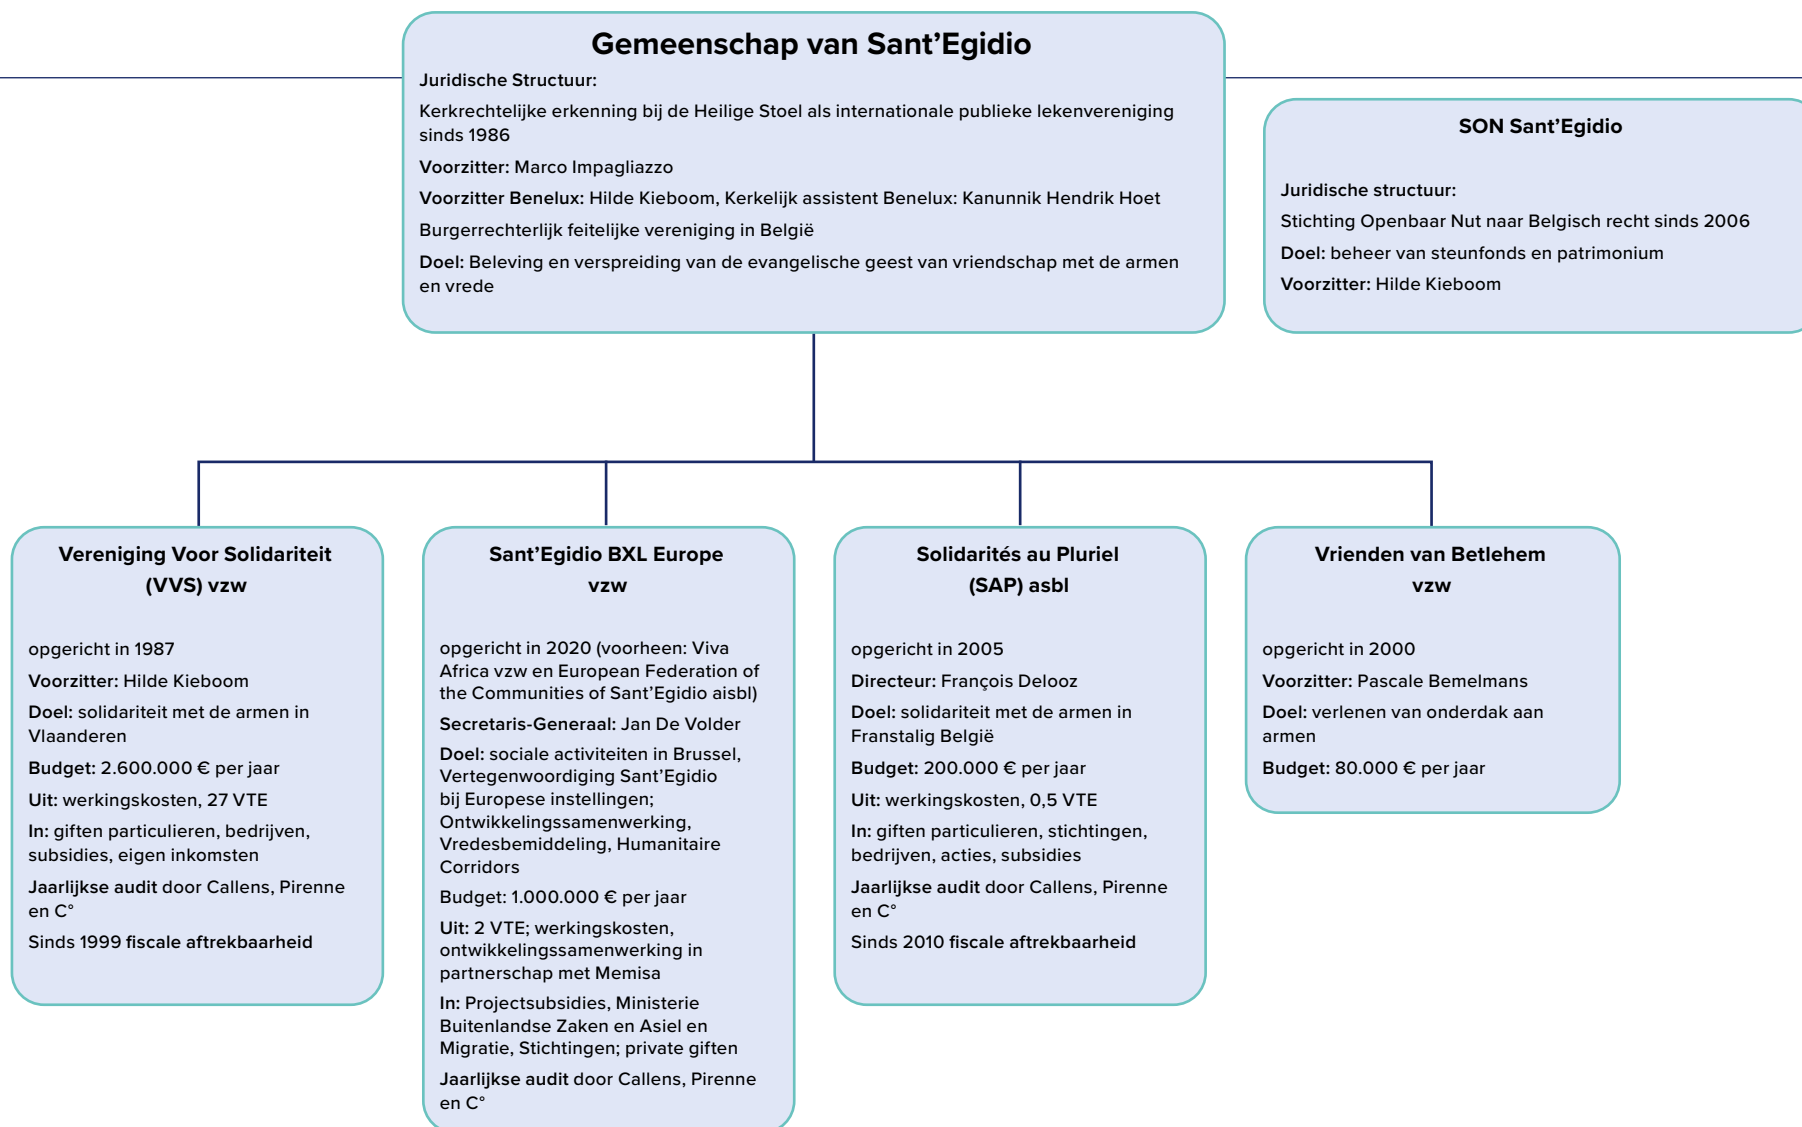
Gemeenschap van Sant’Egidio

Juridische Structuur:

Kerkrechtelijke erkenning bij de Heilige Stoel als internationale publieke lekenvereniging sinds 1986

Voorzitter: Marco Impagliazzo

Voorzitter Benelux: Hilde Kieboom, Kerkelijk assistent Benelux: Kanunnik Hendrik Hoet

Burgerrechterlijk feitelijke vereniging in België

Doel: Beleving en verspreiding van de evangelische geest van vriendschap met de armen en vrede

SON Sant’Egidio

Juridische structuur:

Stichting Openbaar Nut naar Belgisch recht sinds 2006

Doel: beheer van steunfonds en patrimonium

Voorzitter: Hilde Kieboom

Vereniging Voor Solidariteit (VVS) vzw

opgericht in 1987

Voorzitter: Hilde Kieboom

Doel: solidariteit met de armen in Vlaanderen

Budget: 2.600.000 € per jaar

Uit: werkingskosten, 27 VTE

In: giften particulieren, bedrijven, subsidies, eigen inkomsten

Jaarlijkse audit door Callens, Pirenne en C°

Sinds 1999 fiscale aftrekbaarheid

Sant’Egidio BXL Europe vzw

opgericht in 2020 (voorheen: Viva Africa vzw en European Federation of the Communities of Sant’Egidio aisbl)

Secretaris-Generaal: Jan De Volder

Doel: sociale activiteiten in Brussel, Vertegenwoordiging Sant’Egidio bij Europese instellingen; Ontwikkelingssamenwerking, Vredesbemiddeling, Humanitaire Corridors

Budget: 1.000.000 € per jaar

Uit: 2 VTE; werkingskosten, ontwikkelingssamenwerking in partnerschap met Memisa

In: Projectsubsidies, Ministerie Buitenlandse Zaken en Asiel en Migratie, Stichtingen; private giften

Jaarlijkse audit door Callens, Pirenne en C°

Solidarités au Pluriel (SAP) asbl

opgericht in 2005

Directeur: François Delooz

Doel: solidariteit met de armen in Franstalig België

Budget: 200.000 € per jaar

Uit: werkingskosten, 0,5 VTE

In: giften particulieren, stichtingen, bedrijven, acties, subsidies

Jaarlijkse audit door Callens, Pirenne en C°

Sinds 2010 fiscale aftrekbaarheid

Vrienden van Betlehem vzw

opgericht in 2000

Voorzitter: Pascale Bemelmans

Doel: verlenen van onderdak aan armen

Budget: 80.000 € per jaar